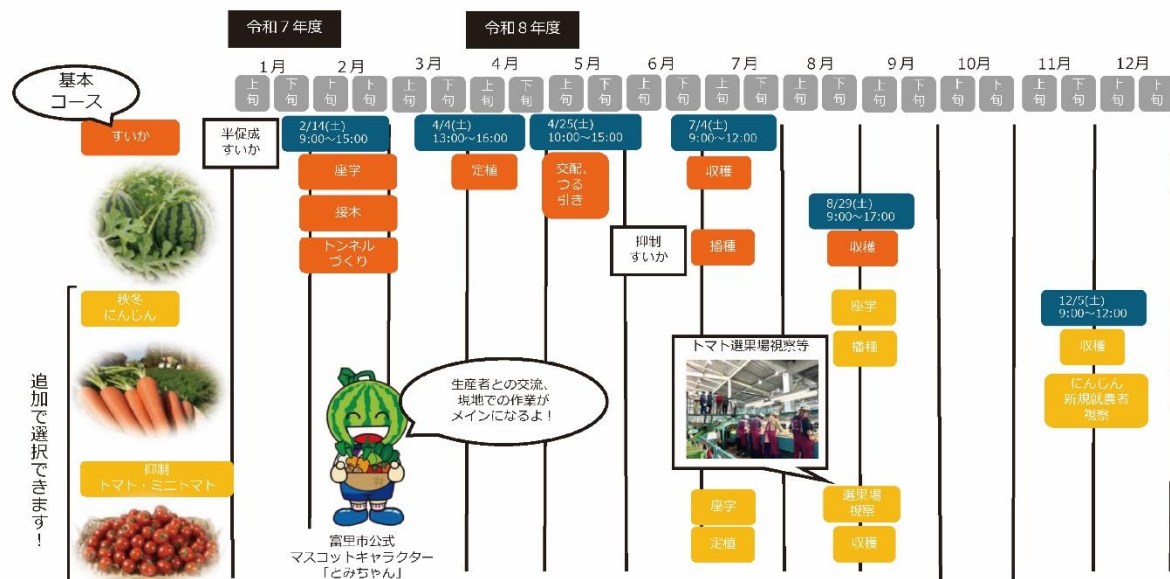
令和７年度

令和８年度

1月 2月 3月 4月 5月 6月 7月 8月 9月 10月 11月 12月

上旬 下旬 上旬 下旬 上旬 下旬 上旬 下旬 上旬 下旬 上旬 下旬 上旬 下旬 上旬 下旬 上旬 下旬 上旬 下旬 上旬 下旬 上旬 下旬

基本コース

すいか

半促成すいか

2/14(土) 9:00～15:00

座学

接木

トンネルづくり

4/4(土) 13:00～16:00

定植

4/25(土) 10:00～15:00

交配、つる引き

抑制すいか

7/4(土) 9:00～12:00

収穫

播種

8/29(土) 9:00～17:00

収穫

追加で選択できます！

秋冬にんじん

座学

播種

12/5(土) 9:00～12:00

収穫

にんじん新規就農者視察

生産者との交流、圃地での作業がメインになるよ！

富里市公式マスコットキャラクター「とみちゃん」

トマト選果場視察等

抑制トマト・ミニトマト

座学

定植

選果場視察

収穫